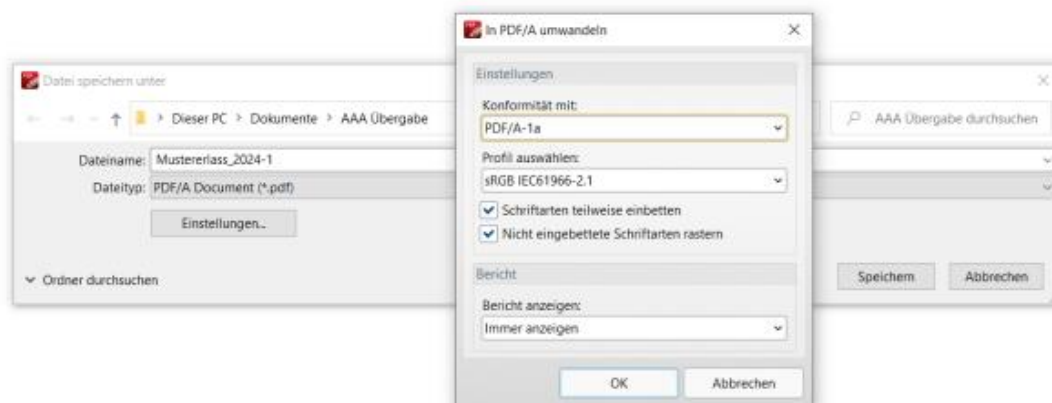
Datei speichern unter

Dieser PC > Dokumente > AAA Übergabe

AAA Übergabe durchsuchen

Dateiname: Mustererlass_2024-1

Dateityp: PDF/A Document (*.pdf)

Einstellungen...

Ordner durchsuchen

Speichern

Abbrechen

In PDF/A umwandeln

Einstellungen

Konformität mit:

PDF/A-1a

Profil auswählen:

sRGB IEC61966-2.1

Schriftarten teilweise einbetten

Nicht eingebettete Schriftarten rastern

Bericht

Bericht anzeigen:

Immer anzeigen

OK

Abbrechen